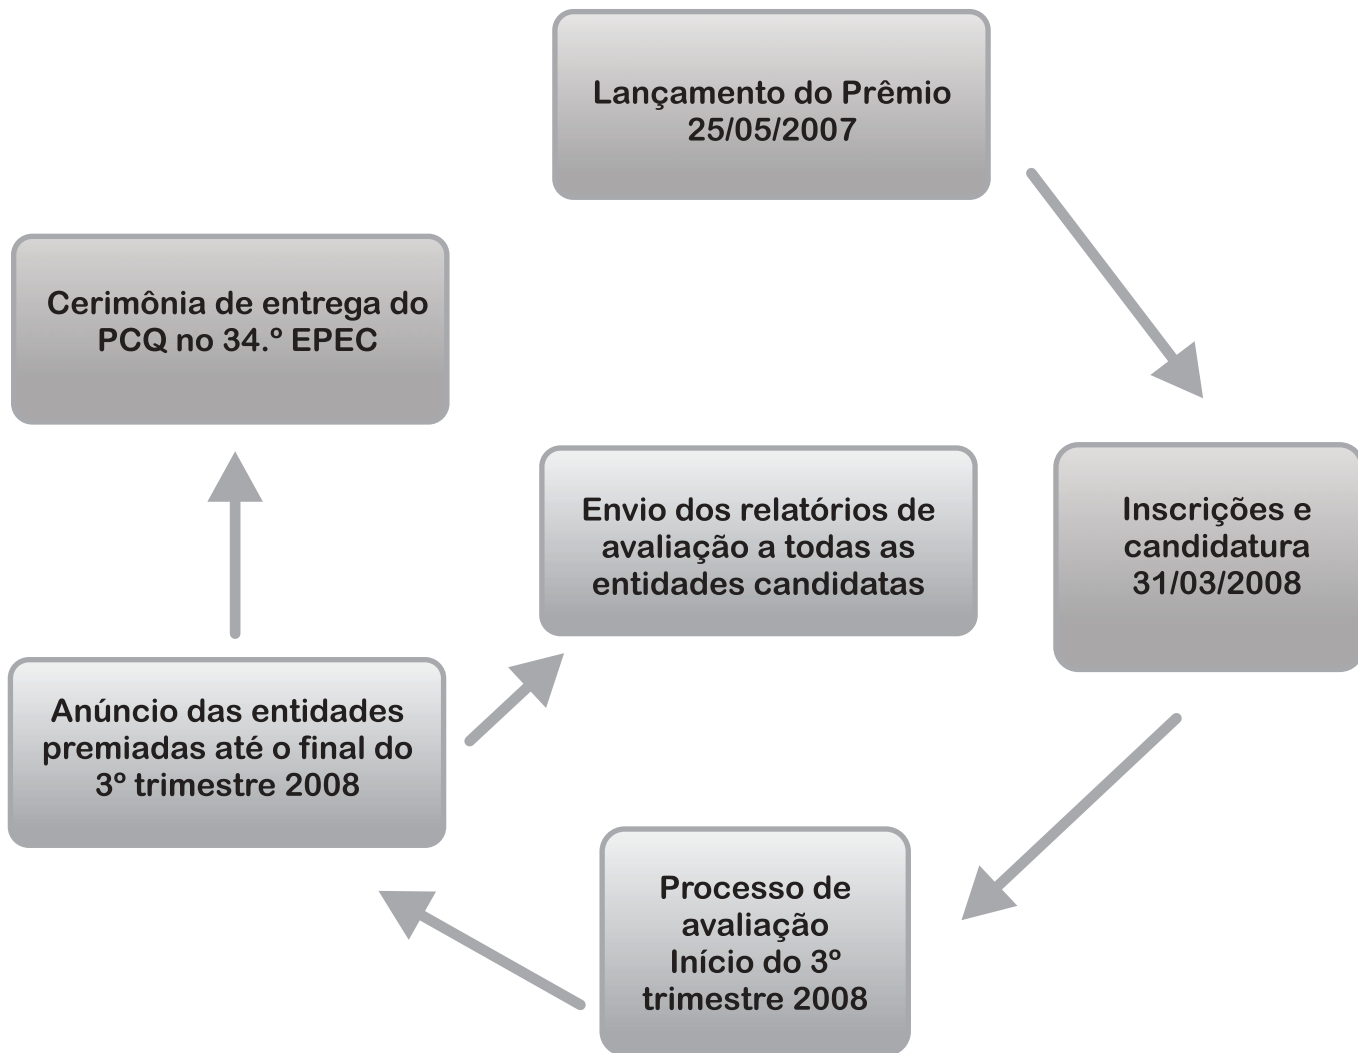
Lançamento do Prêmio
25/05/2007

Inscrições e candidatura
31/03/2008

Processo de avaliação
Início do 3º trimestre 2008

Anúncio das entidades premiadas até o final do 3º trimestre 2008

Envio dos relatórios de avaliação a todas as entidades candidatas

Cerimônia de entrega do PCQ no 34.º EPEC